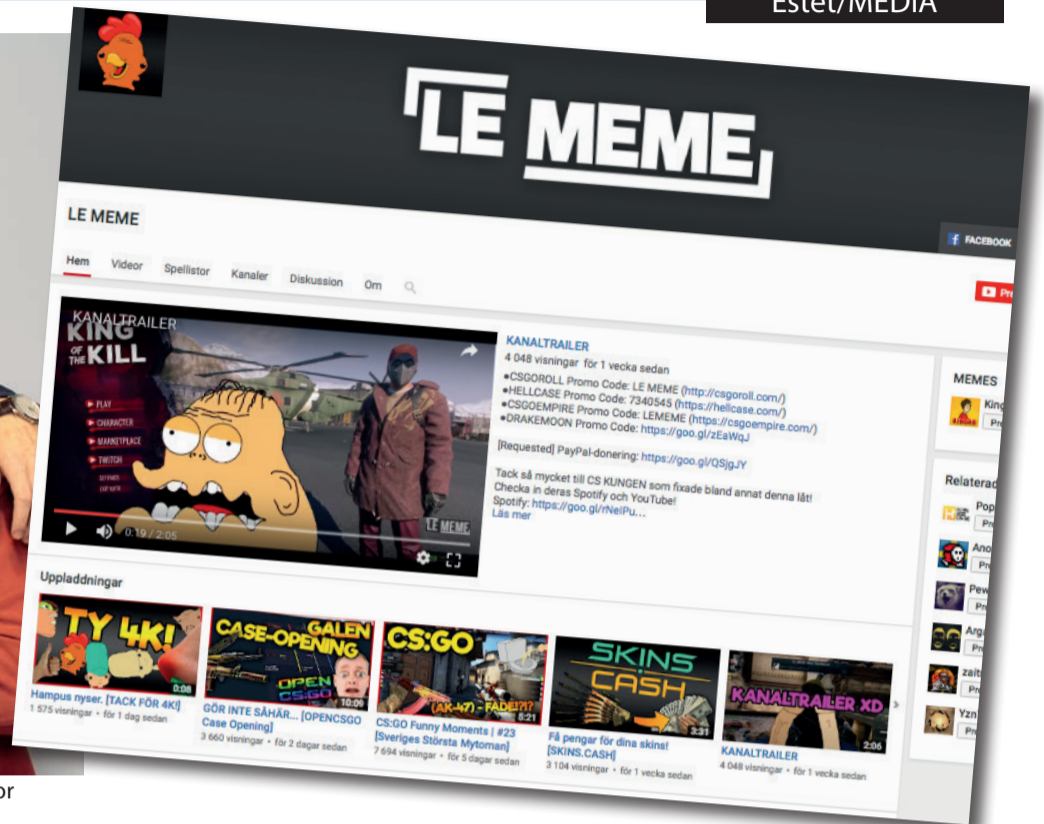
Estet/MEDIA

LE MEME

LE MEME

FACEBOOK

Hem Videor Spellistor Kanaler Diskussion Om

KANALTRAILER

KING OF THE KILL

PLAY
CHARACTER
MARKETPLACE
TWITCH

LE MEME

0:19 / 2:05

KANALTRAILER
4 048 visningar för 1 vecka sedan

•CSGOROLL Promo Code: LE MEME (http://csgoroll.com/)
•HELLCASE Promo Code: 7340545 (https://hellcase.com/)
•CSGOEMPIRE Promo Code: LEMEME (https://csgoempire.com/)
•DRAKEMOON Promo Code: https://goo.gl/zEaWqJ

[Requested] PayPal-donering: https://goo.gl/QSjgJY

Tack så mycket till CS KUNGEN som fixade bland annat denna låt!
Checka in deras Spotify och YouTube!
Spotify: https://goo.gl/rNelPu...
Läs mer

MEMES
King
Pr

Relaterad
Pop
Ano
Pew
Arg
zait
Yzn

Uppladdningar

TY 4K!
0:08
Hampus nyser. [TACK FÖR 4K!]
1 575 visningar • för 1 dag sedan

CASE-OPENING GALEN OPEN CS:GO
10:09
GÖR INTE SÅHÄR... [OPENCSGO Case Opening]
3 660 visningar • för 2 dagar sedan

CS:GO (AK-47) - FADE!?!?
5:21
CS:GO Funny Moments | #23 [Sveriges Största Mytoman]
7 694 visningar • för 5 dagar sedan

SKINS CASH
3:31
Få pengar för dina skins! [SKINS.CASH]
3 104 visningar • för 1 vecka sedan

KANALTRAILER XD
2:06
KANALTRAILER
4 048 visningar • för 1 vecka sedan

or